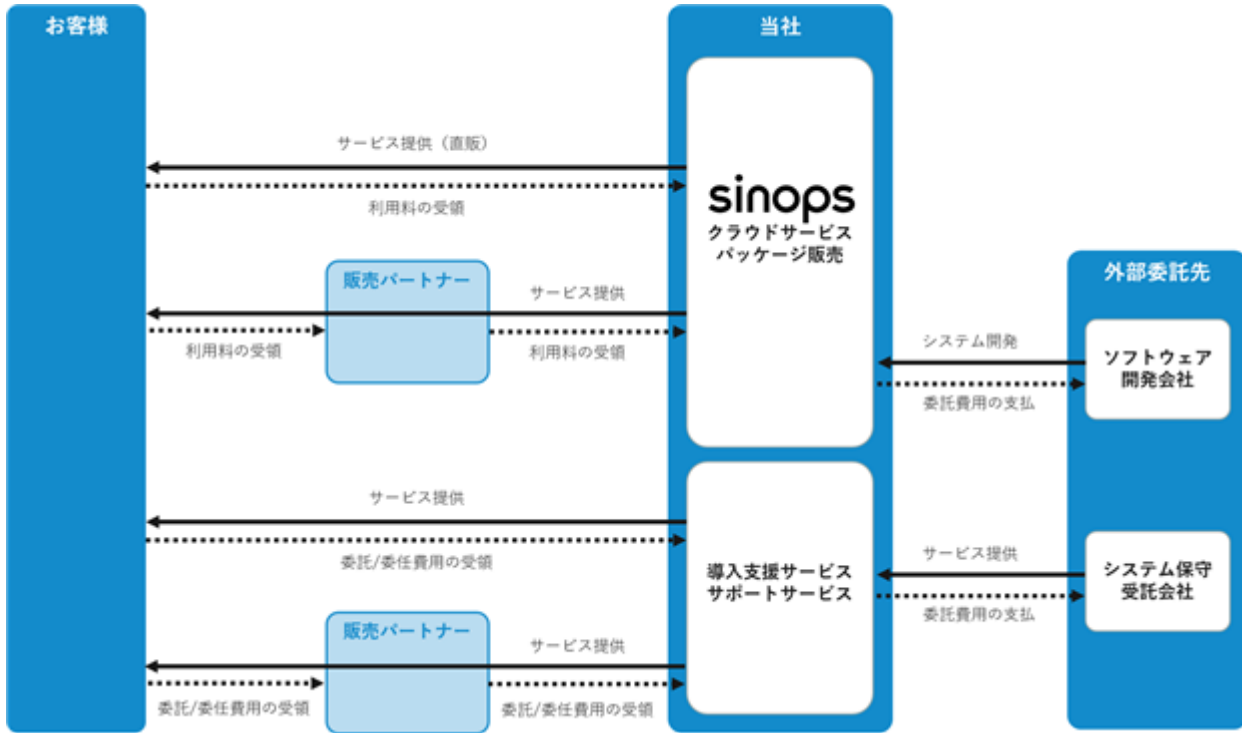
お客様

当社

サービス提供（直販）

利用料の受領

sinops
クラウドサービス
パッケージ販売

販売パートナー

サービス提供

利用料の受領

利用料の受領

外部委託先

システム開発

ソフトウェア
開発会社

委託費用の支払

サービス提供

委託/委任費用の受領

導入支援サービス
サポートサービス

サービス提供

システム保守
受託会社

委託費用の支払

販売パートナー

サービス提供

委託/委任費用の受領

委託/委任費用の受領